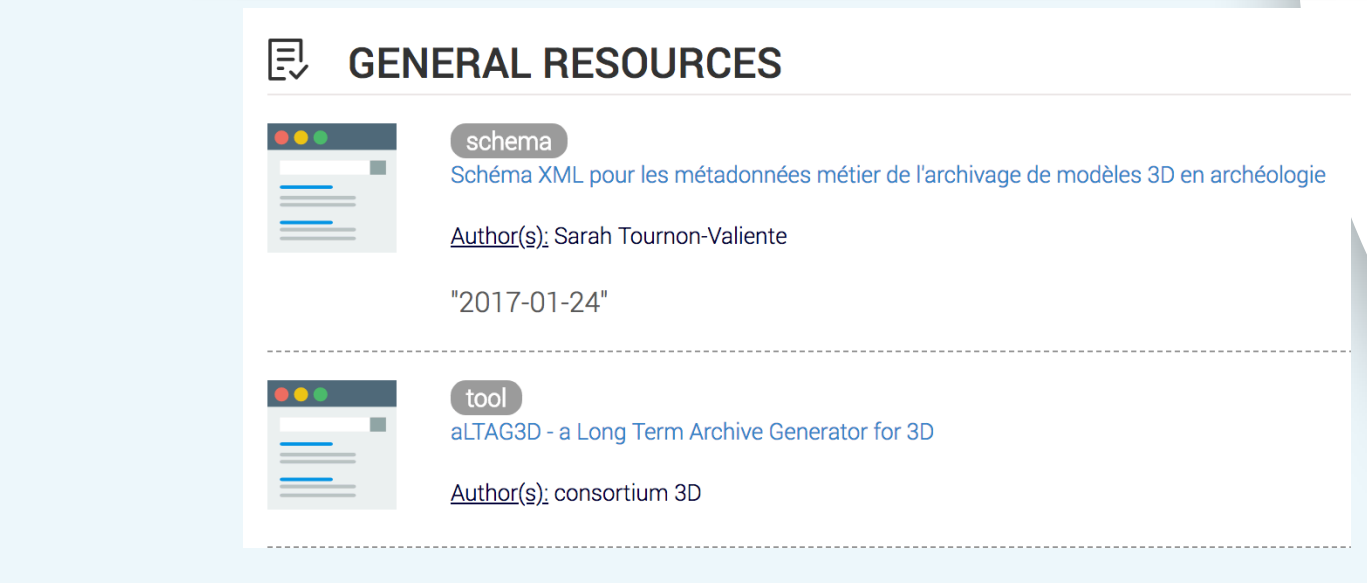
GENERAL RESOURCES

schema
Schéma XML pour les métadonnées métier de l'archivage de modèles 3D en archéologie

Author(s): Sarah Tournon-Valiente

"2017-01-24"

tool
aLTAG3D - a Long Term Archive Generator for 3D

Author(s): consortium 3D